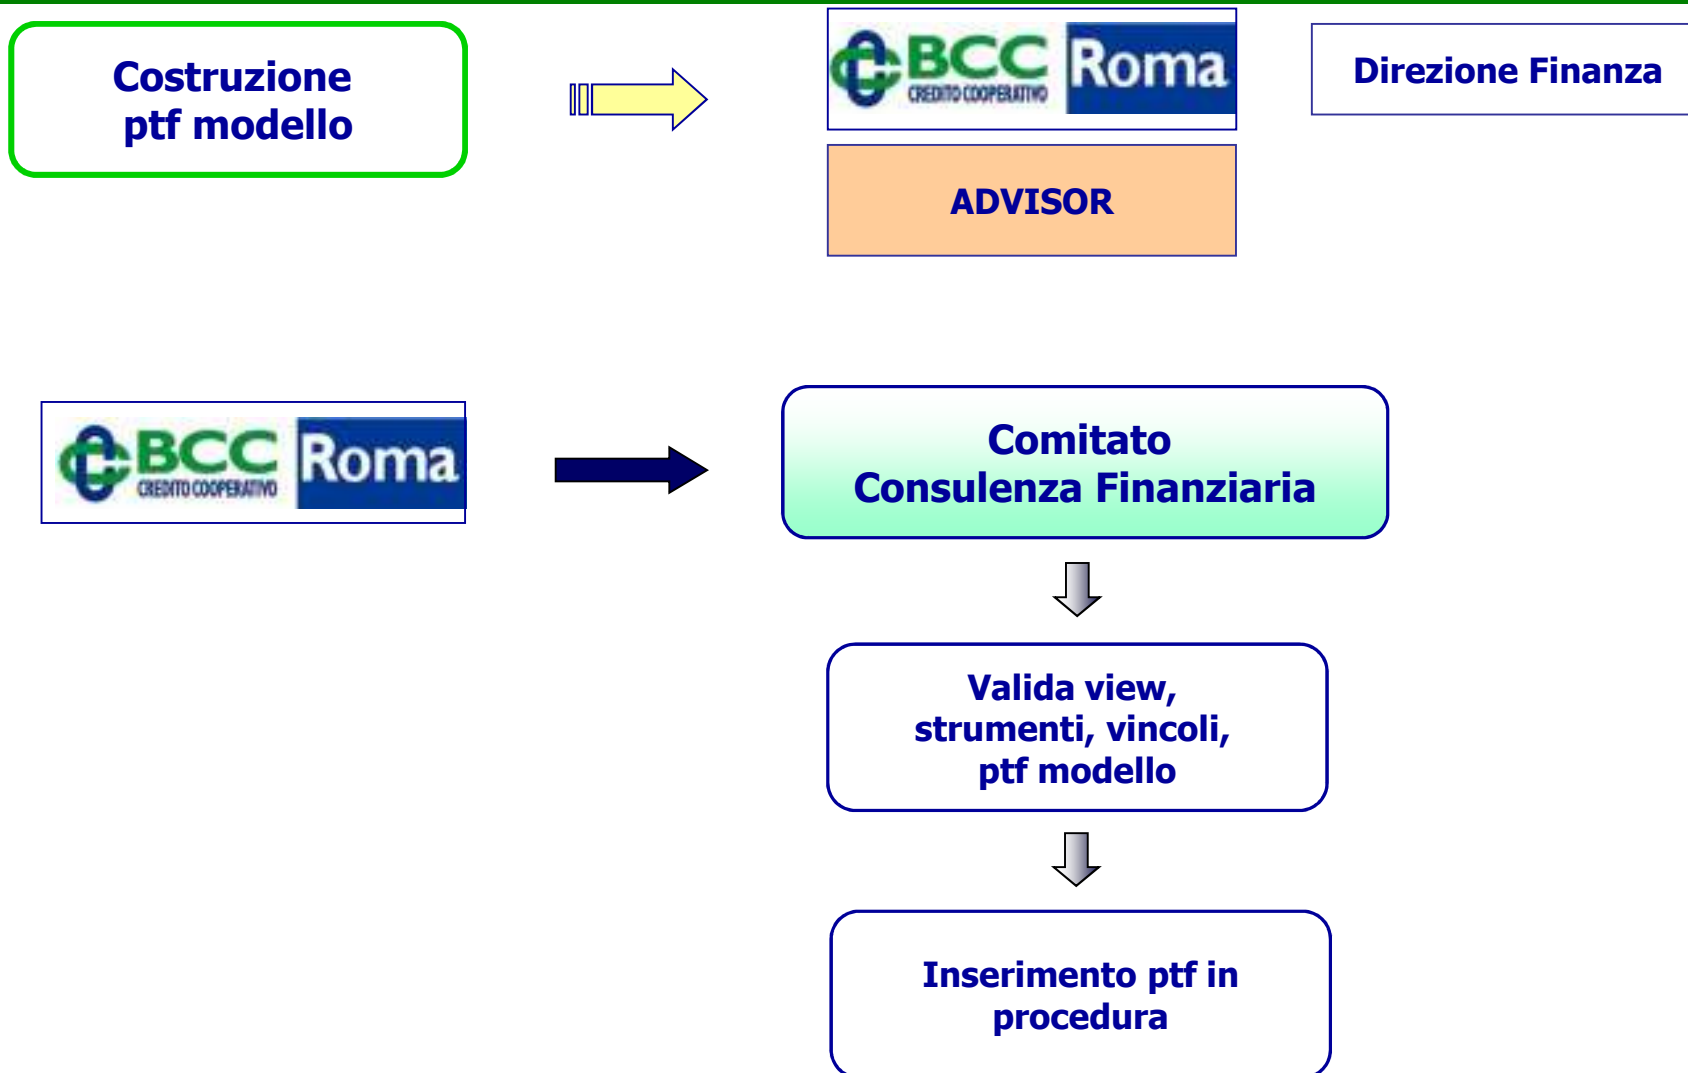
Costruzione ptf modello

BCC CREDITO COOPERATIVO Roma

Direzione Finanza

ADVISOR

BCC CREDITO COOPERATIVO Roma

Comitato Consulenza Finanziaria

Valida view, strumenti, vincoli, ptf modello

Inserimento ptf in procedura